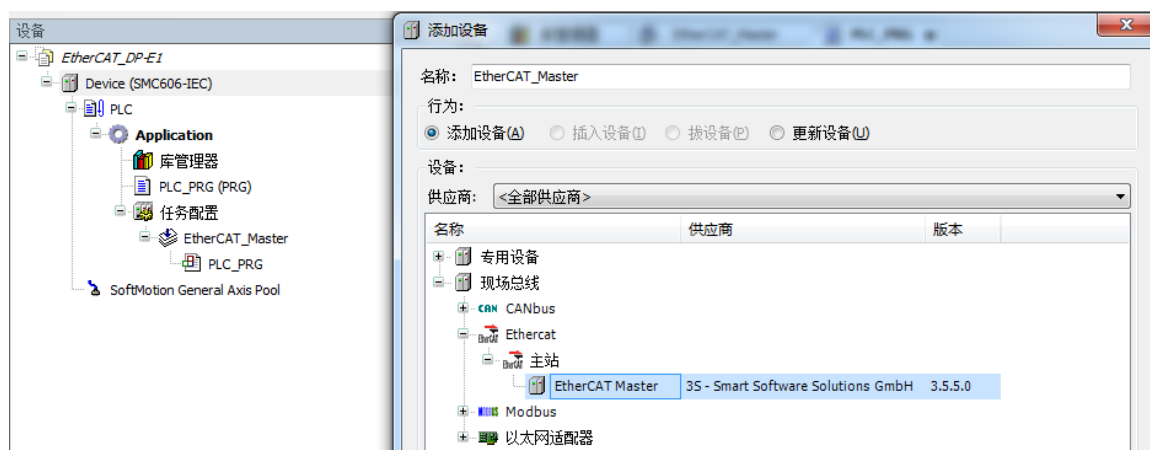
设备

EtherCAT_DP-E1
Device (SMC606-IEC)
PLC
Application
库管理器
PLC_PRG (PRG)
任务配置
EtherCAT_Master
PLC_PRG
SoftMotion General Axis Pool

添加设备

名称: EtherCAT_Master

行为:
添加设备(A)   插入设备(I)   拔设备(P)   更新设备(U)

设备:
供应商: <全部供应商>

| 名称 | 供应商 | 版本 |
|---|---|---|
| 专用设备 | | |
| 现场总线 | | |
| CANbus | | |
| Ethercat | | |
| 主站 | | |
| EtherCAT Master | 3S - Smart Software Solutions GmbH | 3.5.5.0 |
| Modbus | | |
| 以太网适配器 | | |